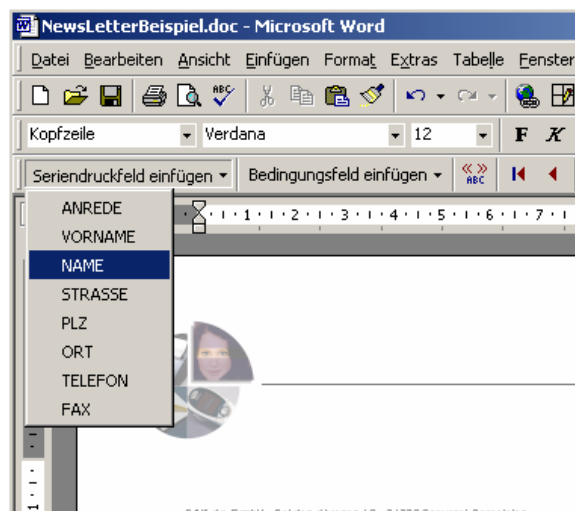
NewsLetterBeispiel.doc - Microsoft Word

Datei Bearbeiten Ansicht Einfügen Format Extras Tabelle Fenster

Kopfzeile Verdana 12 F K

Seriendruckfeld einfügen Bedingungsfeld einfügen «» ABC

ANREDE
VORNAME
NAME
STRASSE
PLZ
ORT
TELEFON
FAX

1 · 1 · 2 · 1 · 3 · 1 · 4 · 1 · 5 · 1 · 6 · 1 · 7

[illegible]